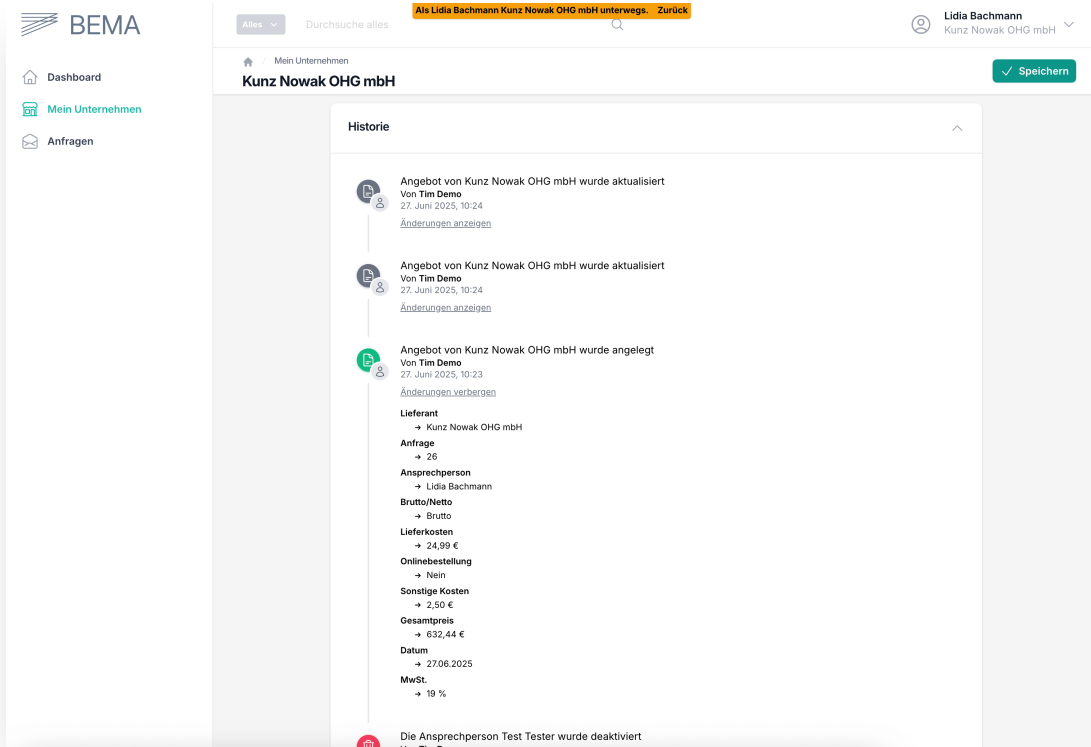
BEMA

Dashboard
Mein Unternehmen
Anfragen

Alles
Durchsuche alles

Als Lidia Bachmann Kunz Nowak OHG mbH unterwegs. Zurück

Lidia Bachmann
Kunz Nowak OHG mbH

Mein Unternehmen
Kunz Nowak OHG mbH

Speichern

Historie

Angebot von Kunz Nowak OHG mbH wurde aktualisiert
Von Tim Demo
27. Juni 2025, 10:24
Änderungen anzeigen

Angebot von Kunz Nowak OHG mbH wurde aktualisiert
Von Tim Demo
27. Juni 2025, 10:24
Änderungen anzeigen

Angebot von Kunz Nowak OHG mbH wurde angelegt
Von Tim Demo
27. Juni 2025, 10:23
Änderungen verbergen

Lieferant
→ Kunz Nowak OHG mbH
Anfrage
→ 26
Ansprechperson
→ Lidia Bachmann
Brutto/Netto
→ Brutto
Lieferkosten
→ 24,99 €
Onlinebestellung
→ Nein
Sonstige Kosten
→ 2,50 €
Gesamtpreis
→ 632,44 €
Datum
→ 27.06.2025
MwSt.
→ 19 %

Die Ansprechperson Test Tester wurde deaktiviert
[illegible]